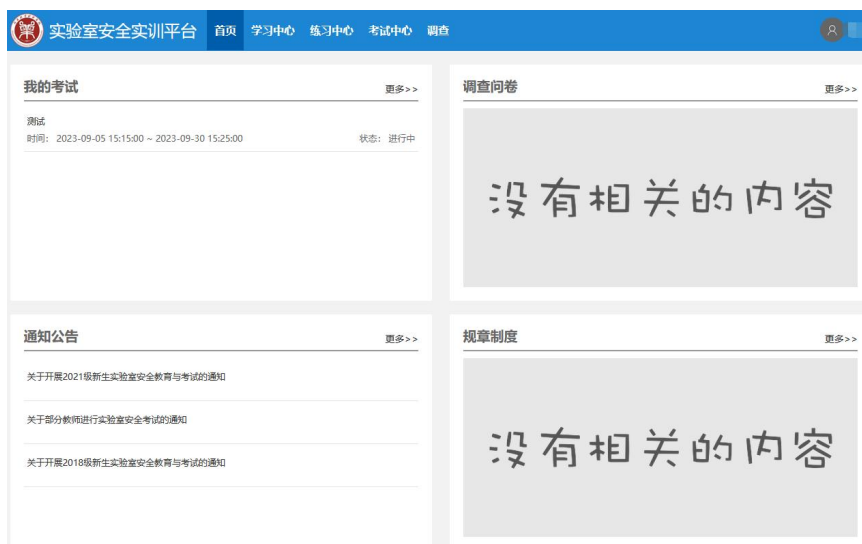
实验室安全实训平台 首页 学习中心 练习中心 考试中心 调查

我的考试
更多>>

测试
时间：2023-09-05 15:15:00 ~ 2023-09-30 15:25:00
状态：进行中

调查问卷
更多>>

没有相关的内容

通知公告
更多>>

关于开展2021级新生实验室安全教育与考试的通知

关于部分教师进行实验室安全考试的通知

关于开展2018级新生实验室安全教育与考试的通知

规章制度
更多>>

没有相关的内容